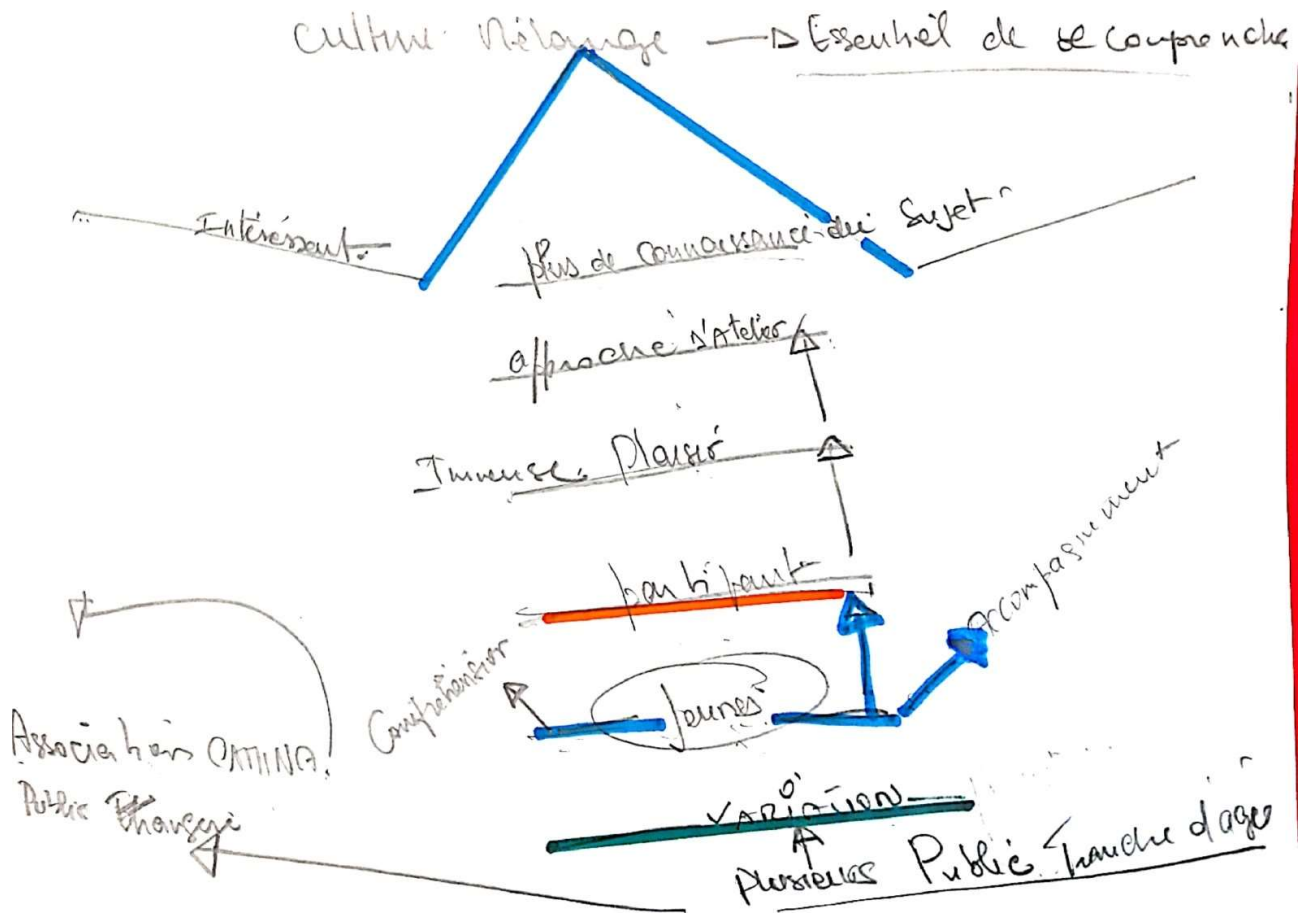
Culture Mélange —▷ Essentiel de se comprendre

Intéressant.

Plus de connaissance du Sujet.

approche d'atelier

Immense Plaisir

participant

accompagnement

Compréhension

Jeunes

Association CATINA.
Public Etranger

VARIATION

Plusieurs Public Tranche d'age